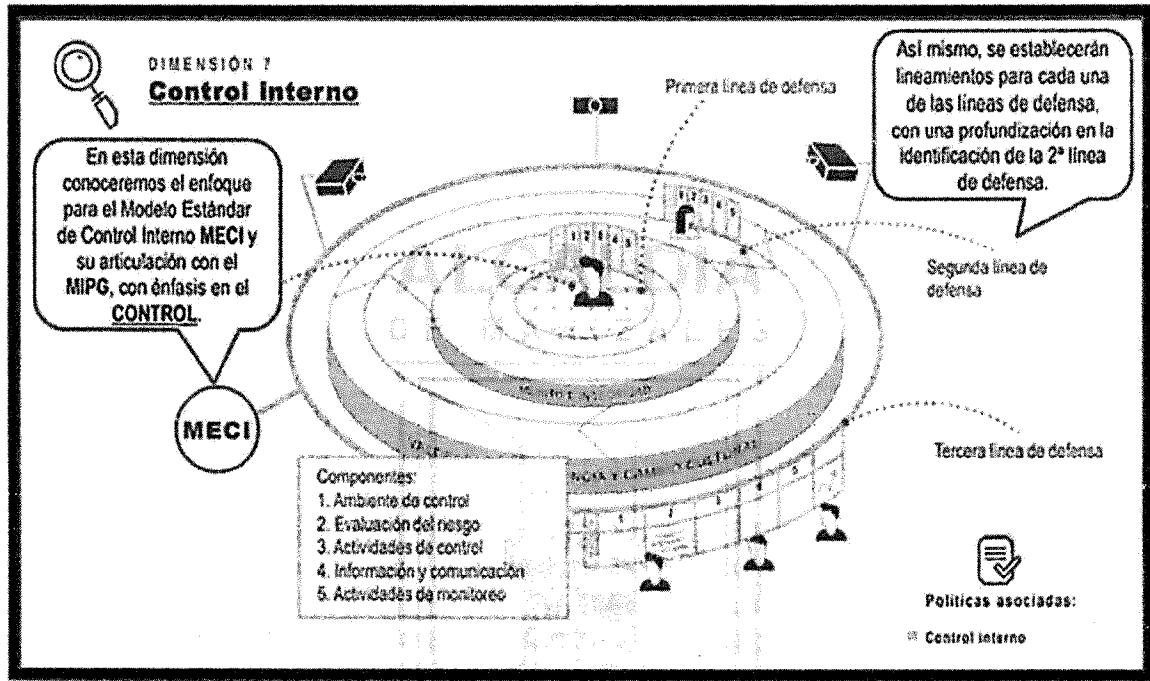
DIMENSIÓN 7
Control Interno

Primera línea de defensa

Así mismo, se establecerán lineamientos para cada una de las líneas de defensa, con una profundización en la identificación de la 2ª línea de defensa.

En esta dimensión conoceremos el enfoque para el Modelo Estándar de Control Interno MECI y su articulación con el MIPG, con énfasis en el CONTROL.

Segunda línea de defensa

MECI

Tercera línea de defensa

Componentes:
1. Ambiente de control
2. Evaluación del riesgo
3. Actividades de control
4. Información y comunicación
5. Actividades de monitoreo

Políticas asociadas:
Control interno